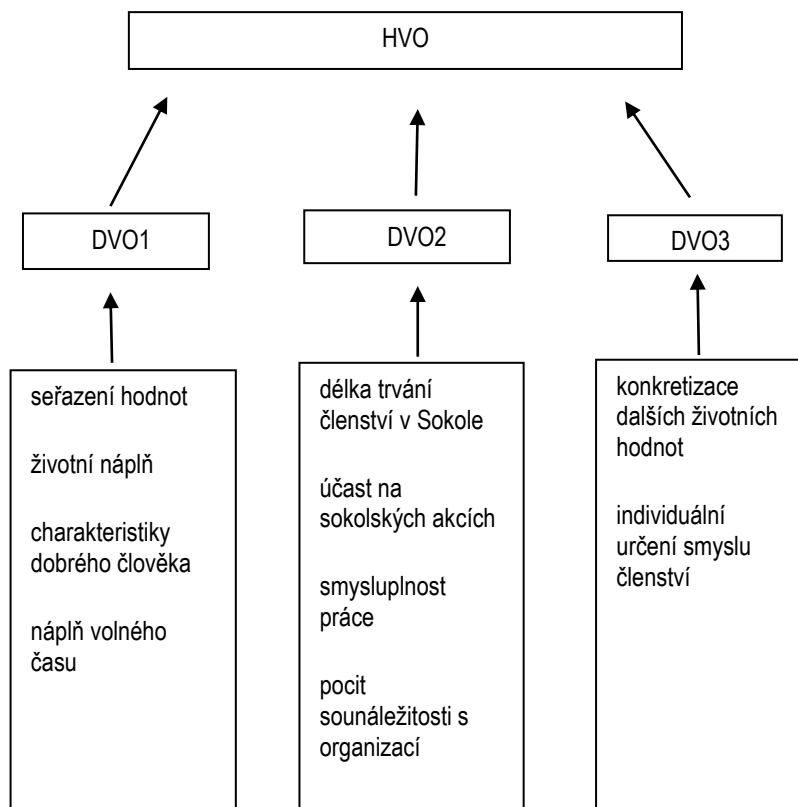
HVO

DVO1

DVO2

DVO3

seřazení hodnot

životní náplň

charakteristiky dobrého člověka

náplň volného času

délka trvání členství v Sokole

účast na sokolských akcích

smysluplnost práce

pocit sounáležitosti s organizací

konkretizace dalších životních hodnot

individuální určení smyslu členství